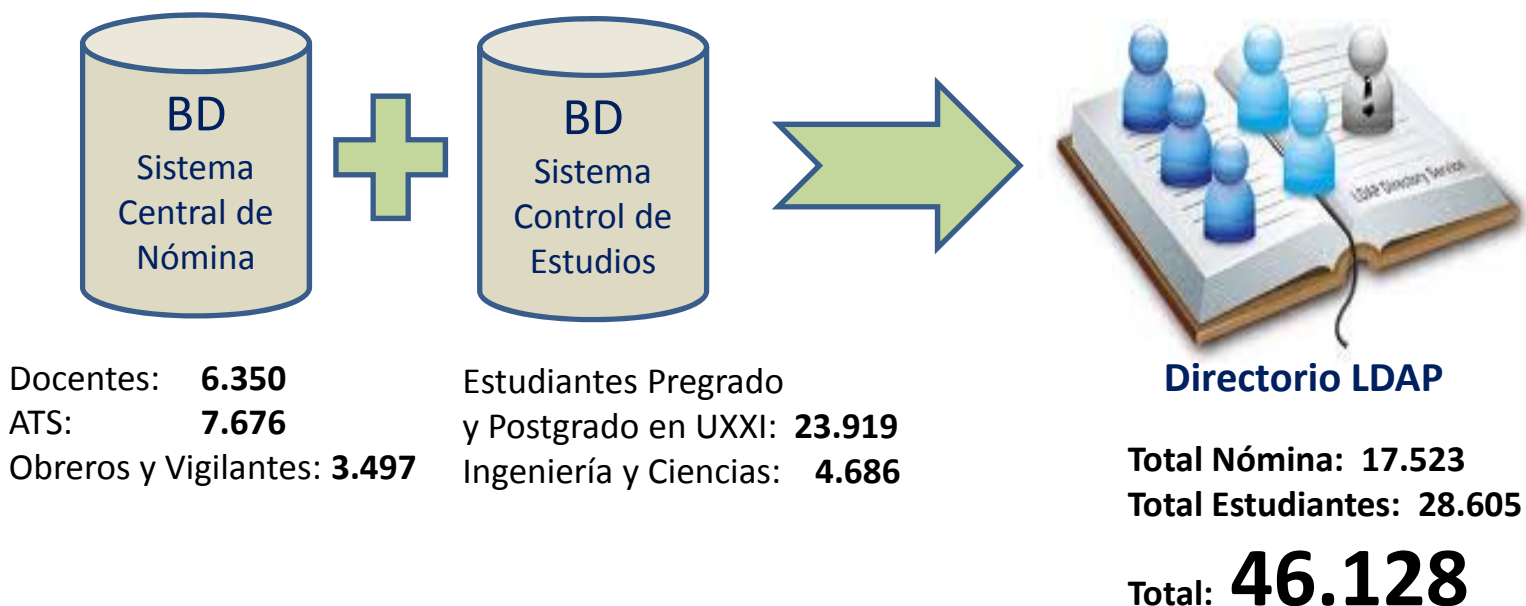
BD
Sistema Central de Nómina

BD
Sistema Control de Estudios

LDAP Directory Service

Docentes: **6.350**
ATS: **7.676**
Obreros y Vigilantes: **3.497**

Estudiantes Pregrado y Postgrado en UXXI: **23.919**
Ingeniería y Ciencias: **4.686**

Directorio LDAP

Total Nómina: 17.523
Total Estudiantes: 28.605
Total: 46.128